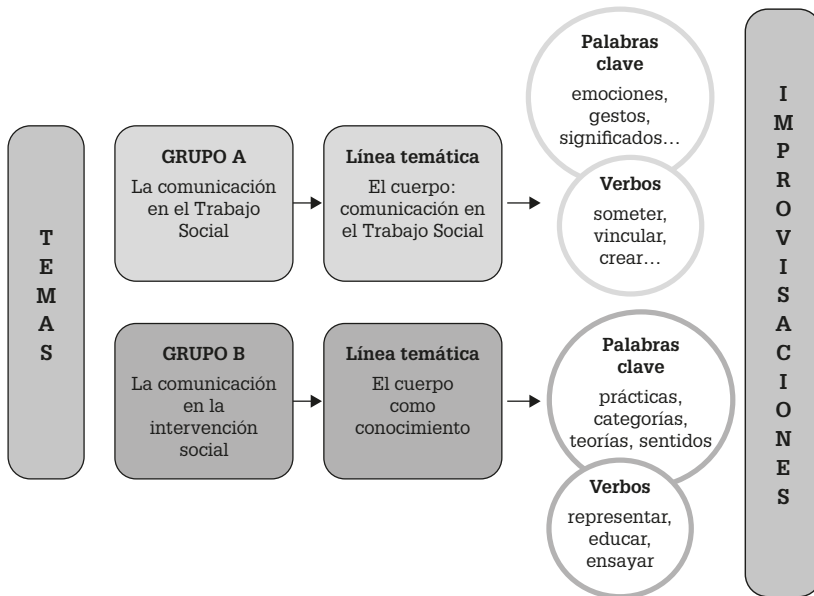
T
E
M
A
S

GRUPO A
La comunicación en el Trabajo Social

Línea temática
El cuerpo: comunicación en el Trabajo Social

Palabras clave
emociones, gestos, significados…

Verbos
someter, vincular, crear…

GRUPO B
La comunicación en la intervención social

Línea temática
El cuerpo como conocimiento

Palabras clave
prácticas, categorías, teorías, sentidos

Verbos
representar, educar, ensayar

I
M
P
R
O
V
I
S
A
C
I
O
N
E
S